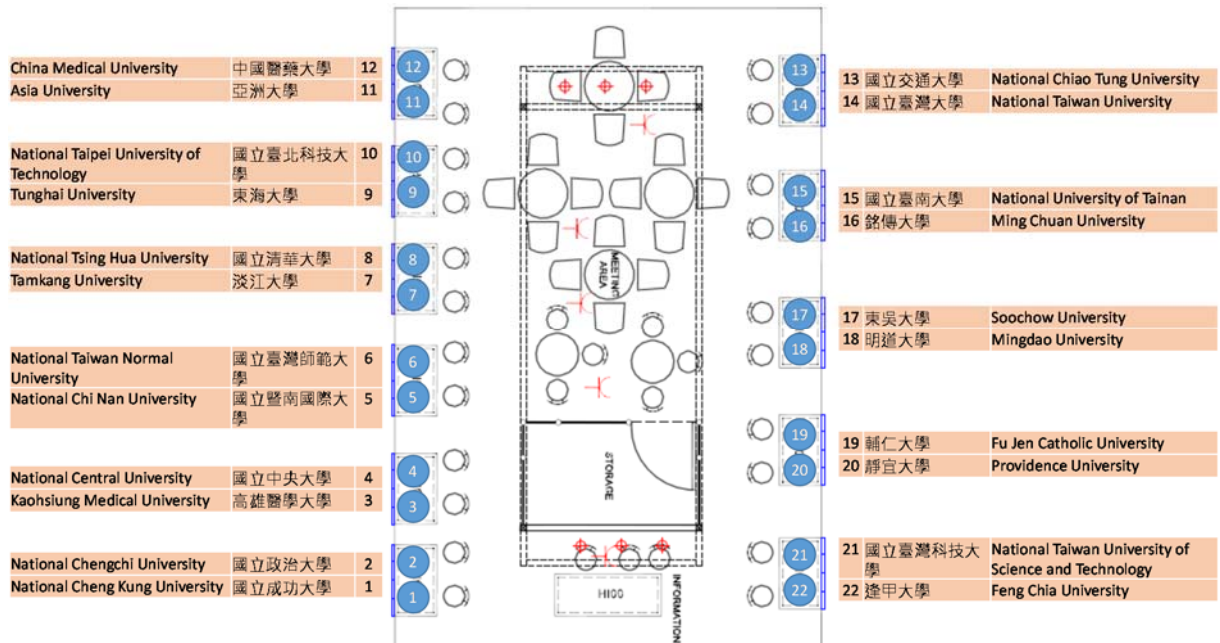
| China Medical University | 中國醫藥大學 | 12 |
|---|---|---|
| Asia University | 亞洲大學 | 11 |
| National Taipei University of Technology | 國立臺北科技大學 | 10 |
| Tunghai University | 東海大學 | 9 |
| National Tsing Hua University | 國立清華大學 | 8 |
| Tamkang University | 淡江大學 | 7 |
| National Taiwan Normal University | 國立臺灣師範大學 | 6 |
| National Chi Nan University | 國立暨南國際大學 | 5 |
| National Central University | 國立中央大學 | 4 |
| Kaohsiung Medical University | 高雄醫學大學 | 3 |
| National Chengchi University | 國立政治大學 | 2 |
| National Cheng Kung University | 國立成功大學 | 1 |

12
11
10
9
8
7
6
5
4
3
2
1

MEETING AREA

STORAGE

HI00

INFORMATION

13
14
15
16
17
18
19
20
21
22

| 13 | 國立交通大學 | National Chiao Tung University |
|---|---|---|
| 14 | 國立臺灣大學 | National Taiwan University |
| 15 | 國立臺南大學 | National University of Tainan |
| 16 | 銘傳大學 | Ming Chuan University |
| 17 | 東吳大學 | Soochow University |
| 18 | 明道大學 | Mingdao University |
| 19 | 輔仁大學 | Fu Jen Catholic University |
| 20 | 靜宜大學 | Providence University |
| 21 | 國立臺灣科技大學 | National Taiwan University of Science and Technology |
| 22 | 逢甲大學 | Feng Chia University |